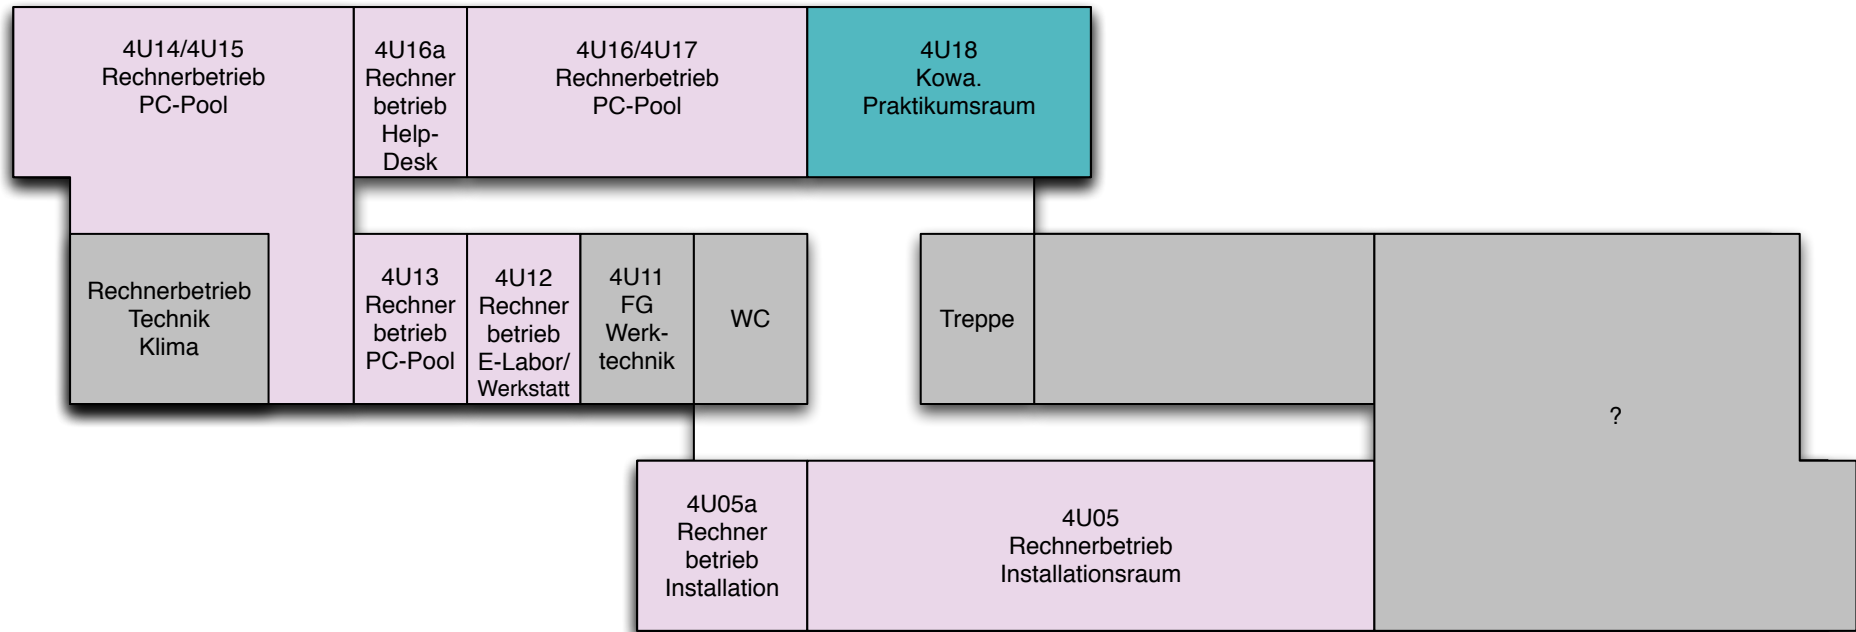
4U14/4U15
Rechnerbetrieb
PC-Pool

4U16a
Rechner
betrieb
Help-
Desk

4U16/4U17
Rechnerbetrieb
PC-Pool

4U18
Kowa.
Praktikumsraum

Rechnerbetrieb
Technik
Klima

4U13
Rechner
betrieb
PC-Pool

4U12
Rechner
betrieb
E-Labor/
Werkstatt

4U11
FG
Werk-
technik

WC

Treppe

?

4U05a
Rechner
betrieb
Installation

4U05
Rechnerbetrieb
Installationsraum